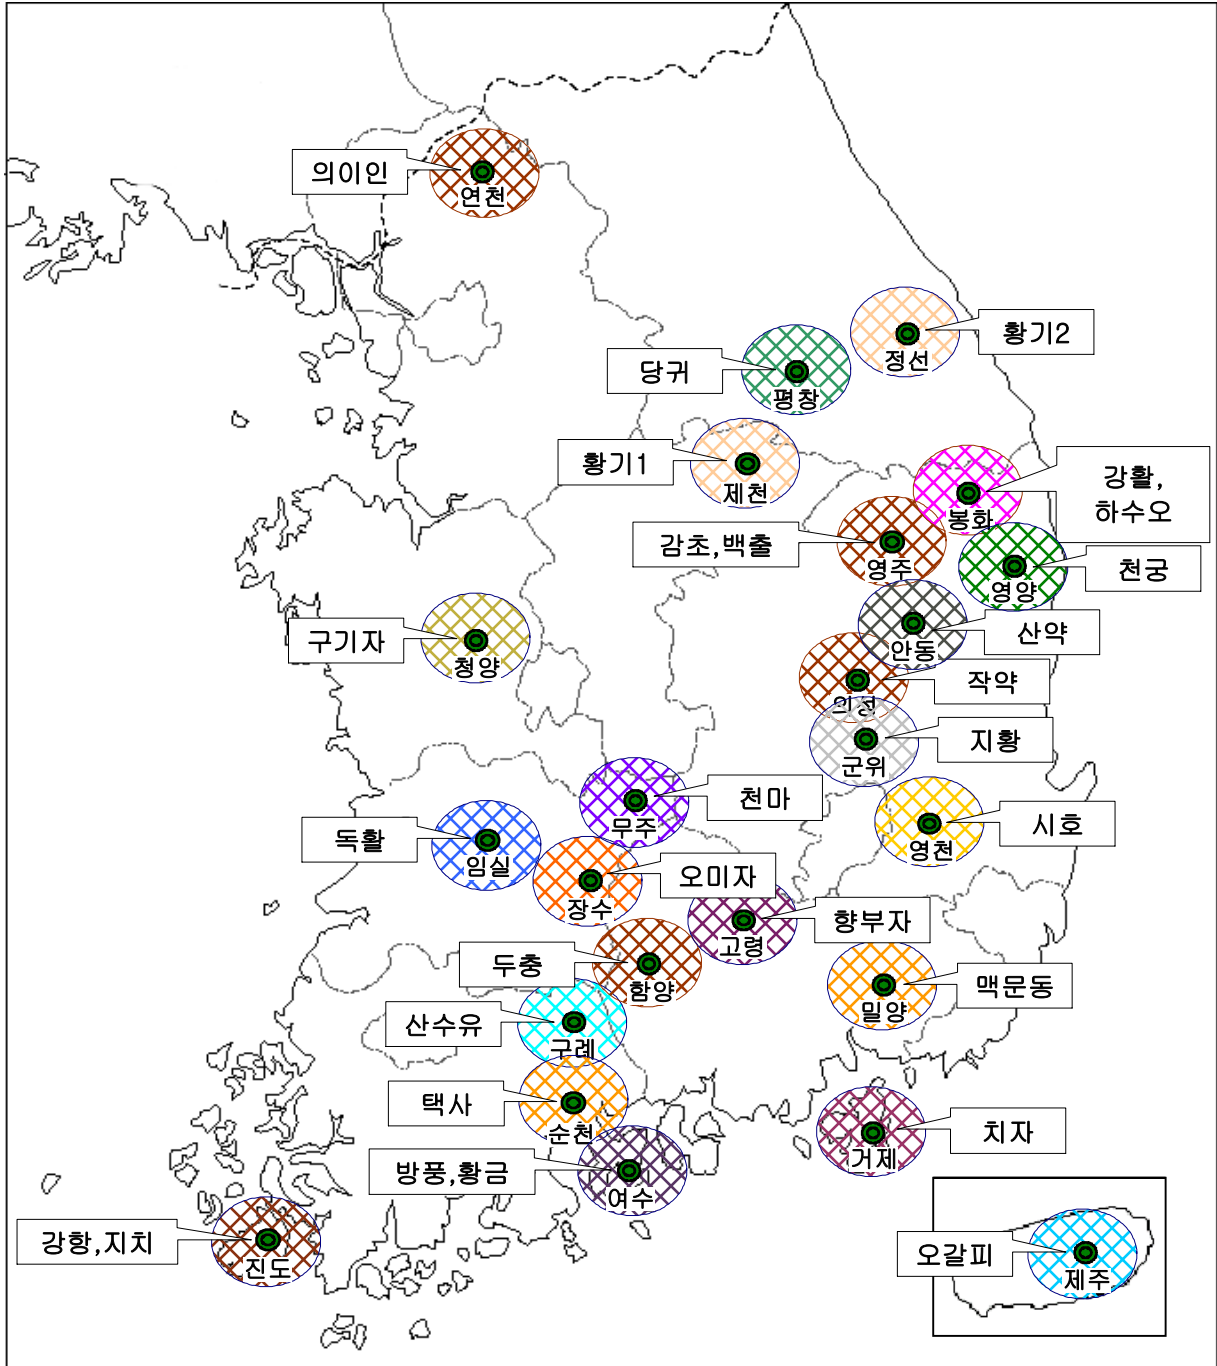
의이인
연천

황기2
정선

당귀
평창

황기1
제천

강활, 하수오
봉화

감초,백출
영주

천궁
영양

구기자
청양

산약
안동

작약
의성

지황
군위

천마
무주

시호
영천

독활
임실

오미자
장수

향부자
고령

두충
함양

맥문동
밀양

산수유
구례

택사
순천

치자
거제

방풍,황금
여수

강향,지치
진도

오갈피
제주